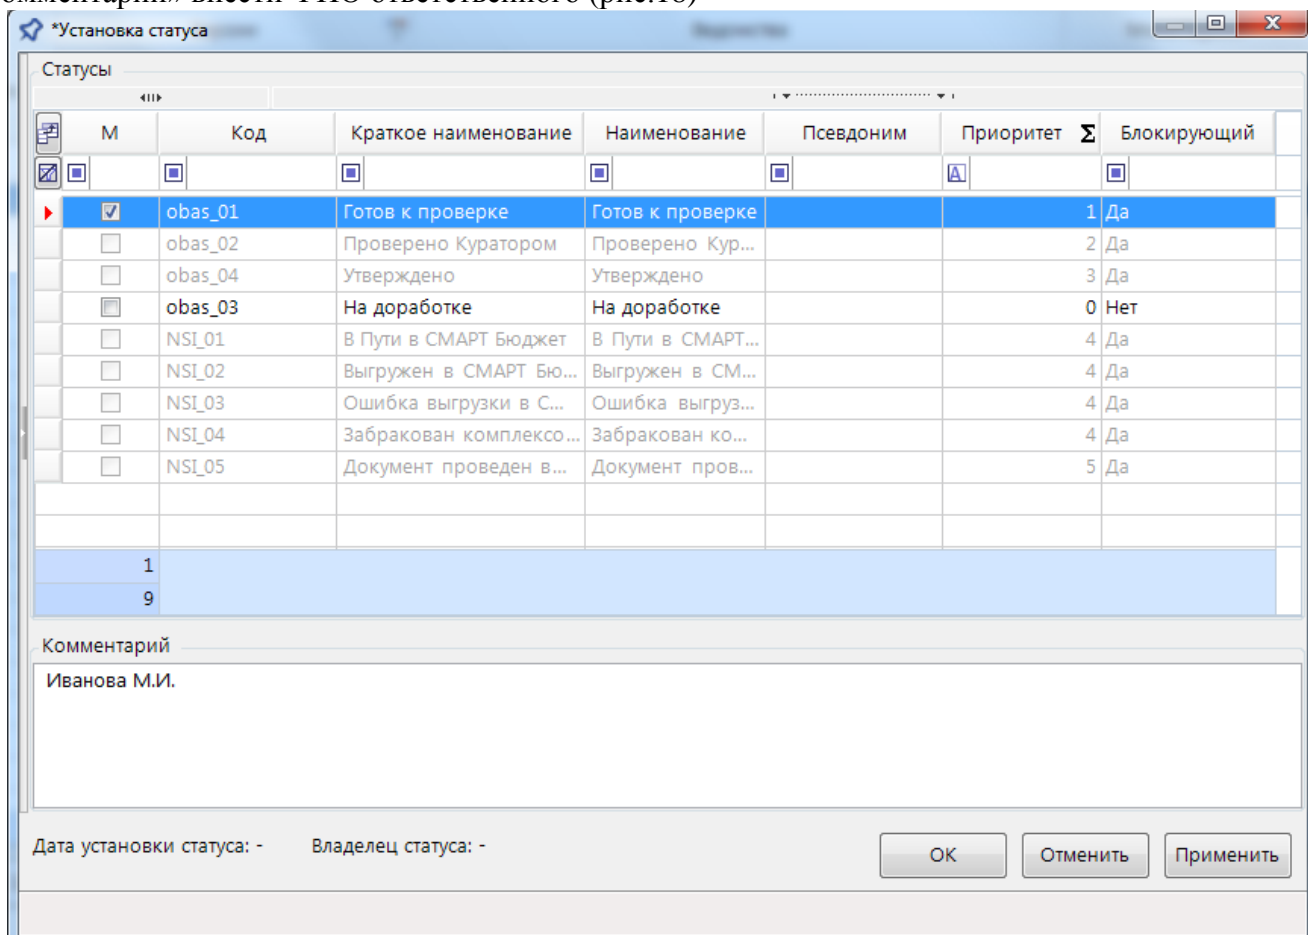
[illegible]омментарий» внести ФИО ответственного (рис.18)

*Установка статуса

Статусы

| М | Код | Краткое наименование | Наименование | Псевдоним | Приоритет Σ | Блокирующий |
|---|---|---|---|---|---|---|
| ☑ | obas_01 | Готов к проверке | Готов к проверке | | 1 | Да |
| ☐ | obas_02 | Проверено Куратором | Проверено Кур... | | 2 | Да |
| ☐ | obas_04 | Утверждено | Утверждено | | 3 | Да |
| ☐ | obas_03 | На доработке | На доработке | | 0 | Нет |
| ☐ | NSI_01 | В Пути в СМАРТ Бюджет | В Пути в СМАРТ... | | 4 | Да |
| ☐ | NSI_02 | Выгружен в СМАРТ Бю... | Выгружен в СМ... | | 4 | Да |
| ☐ | NSI_03 | Ошибка выгрузки в С... | Ошибка выгруз... | | 4 | Да |
| ☐ | NSI_04 | Забракован комплексо... | Забракован ко... | | 4 | Да |
| ☐ | NSI_05 | Документ проведен в... | Документ пров... | | 5 | Да |

1
9

Комментарий

Иванова М.И.

Дата установки статуса: - Владелец статуса: -

OK Отменить Применить